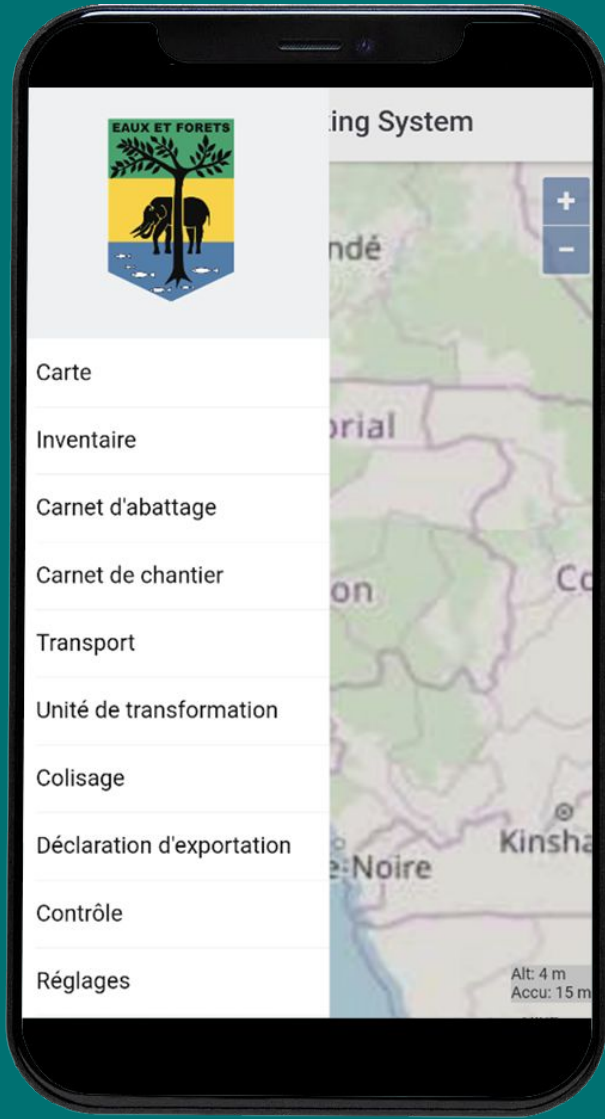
EAUX ET FORETS

ing System

+
−

ndé

orial

on

Co

Kinsha

e-Noire

Carte

Inventaire

Carnet d'abattage

Carnet de chantier

Transport

Unité de transformation

Colisage

Déclaration d'exportation

Contrôle

Réglages

Alt: 4 m
Accu: 15 m